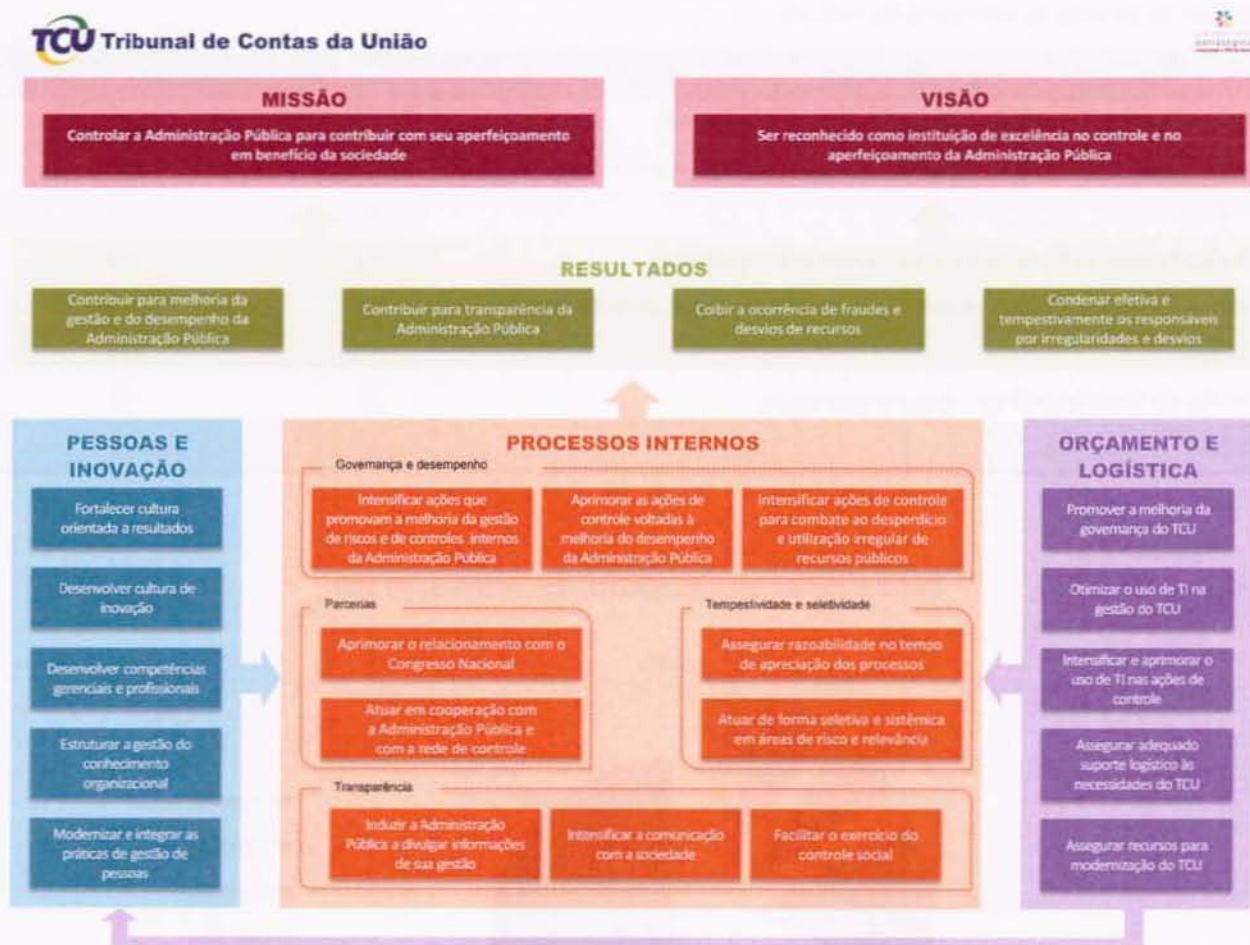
TCU Tribunal de Contas da União

MISSÃO

Controlar a Administração Pública para contribuir com seu aperfeiçoamento em benefício da sociedade

VISÃO

Ser reconhecido como instituição de excelência no controle e no aperfeiçoamento da Administração Pública

RESULTADOS

Contribuir para melhoria da gestão e do desempenho da Administração Pública

Contribuir para transparência da Administração Pública

Coibir a ocorrência de fraudes e desvios de recursos

Condenar efetiva e tempestivamente os responsáveis por irregularidades e desvios

PESSOAS E INOVAÇÃO

Fortalecer cultura orientada a resultados

Desenvolver cultura de inovação

Desenvolver competências gerenciais e profissionais

Estruturar a gestão do conhecimento organizacional

Modernizar e integrar as práticas de gestão de pessoas

PROCESSOS INTERNOS

Governança e desempenho

Intensificar ações que promovam a melhoria da gestão de riscos e de controles internos da Administração Pública

Aprimorar as ações de controle voltadas à melhoria do desempenho da Administração Pública

Intensificar ações de controle para combate ao desperdício e utilização irregular de recursos públicos

Parcerias

Aprimorar o relacionamento com o Congresso Nacional

Atuar em cooperação com a Administração Pública e com a rede de controle

Tempestividade e seletividade

Assegurar razoabilidade no tempo de apreciação dos processos

Atuar de forma seletiva e sistêmica em áreas de risco e relevância

Transparência

Induzir a Administração Pública a divulgar informações de sua gestão

Intensificar a comunicação com a sociedade

Facilitar o exercício do controle social

ORÇAMENTO E LOGÍSTICA

Promover a melhoria da governança do TCU

Otimizar o uso de TI na gestão do TCU

Intensificar e aprimorar o uso de TI nas ações de controle

Assegurar adequado suporte logístico às necessidades do TCU

Assegurar recursos para modernização do TCU